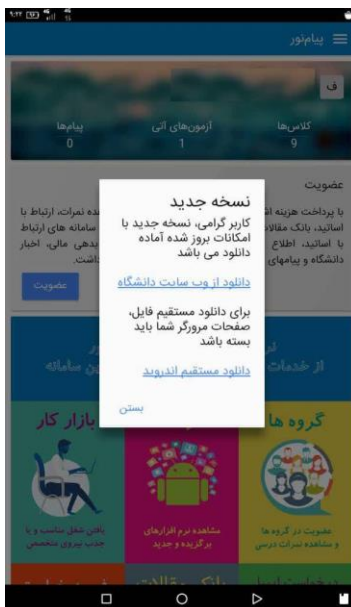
پیام‌نور

ف

کلاس‌ها
9

آزمون‌های آتی
1

پیام‌ها
0

عضویت

با پرداخت هزینه ا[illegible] ده نمرات، ارتباط با اساتید، بانک مقالا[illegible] سامانه های ارتباط با اساتید، اطلاع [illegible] بدهی مالی، اخبار دانشگاه و پیامهای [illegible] داشت.

عضویت

نسخه جدید

کاربر گرامی، نسخه جدید با امکانات بروز شده آماده دانلود می باشد

دانلود از وب سایت دانشگاه

برای دانلود مستقیم فایل، صفحات مرورگر شما باید بسته باشد

دانلود مستقیم اندروید

بستن

از خدمات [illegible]

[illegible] سامانه

گروه ها

بازار کار

عضویت در گروه ها و مشاهده نمرات درسی

مشاهده نرم افزارهای برگزیده و جدید

یافتن شغل مناسب و یا جذب نیروی متخصص